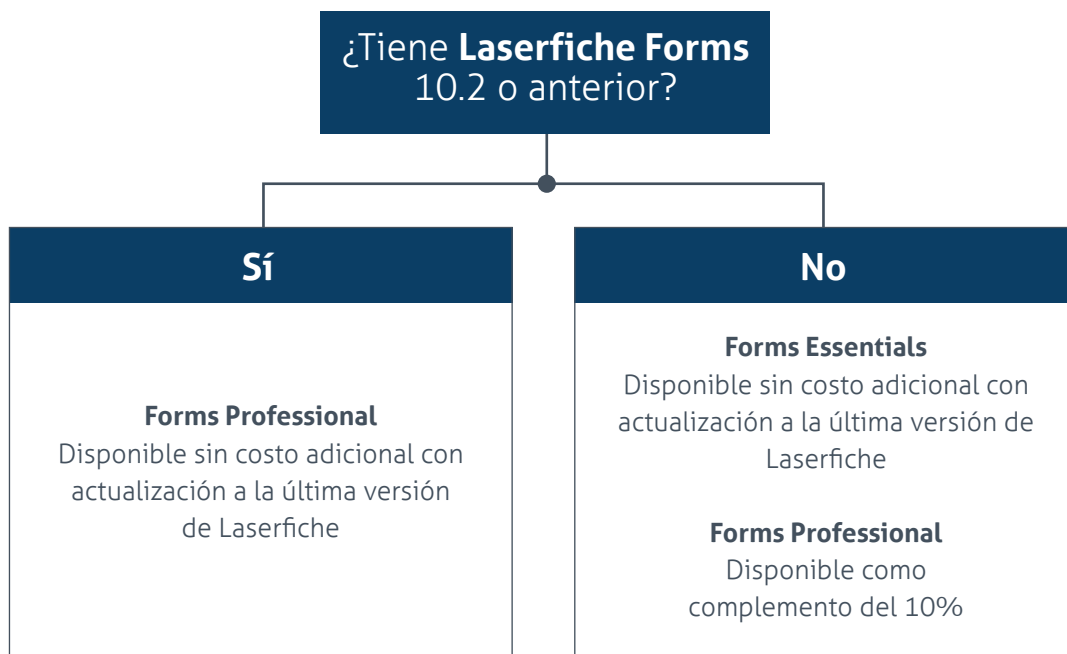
¿Tiene Laserfiche Forms 10.2 o anterior?

Sí

Forms Professional
Disponible sin costo adicional con actualización a la última versión de Laserfiche

No

Forms Essentials
Disponible sin costo adicional con actualización a la última versión de Laserfiche

Forms Professional
Disponible como complemento del 10%